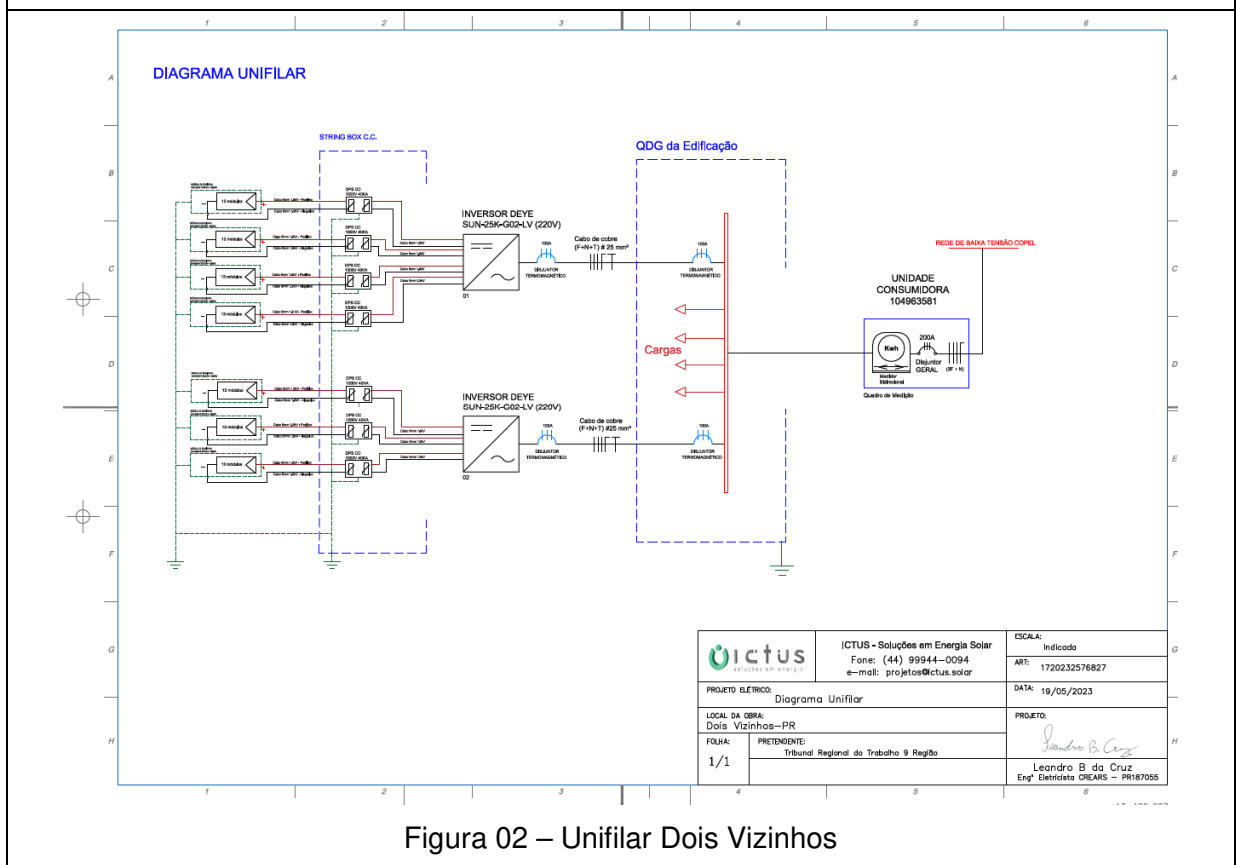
1 2 3 4 5 6

A B C D E F G H

DIAGRAMA UNIFILAR

STRING BOX C.C.

QDG da Edificação

13 módulos

13 módulos

13 módulos

13 módulos

13 módulos

13 módulos

13 módulos

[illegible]

DPS CC 1000V 40kA

DPS CC 1000V 40kA

DPS CC 1000V 40kA

DPS CC 1000V 40kA

DPS CC 1000V 40kA

DPS CC 1000V 40kA

DPS CC 1000V 40kA

INVERSOR DEYE
SUN-25K-G02-LV (220V)

01

Cabo de cobre
(F+N+T) # 25 mm²

100A
DISJUNTOR TERMOMAGNÉTICO

100A
DISJUNTOR TERMOMAGNÉTICO

INVERSOR DEYE
SUN-25K-G02-LV (220V)

02

Cabo de cobre
(F+N+T) #25 mm²

100A
DISJUNTOR TERMOMAGNÉTICO

100A
DISJUNTOR TERMOMAGNÉTICO

Cargas

REDE DE BAIXA TENSÃO COPEL

UNIDADE
CONSUMIDORA
104963581

Kwh
Medidor Bidirecional

200A
Disjuntor GERAL

(3F + N)

Quadro de Medição

ICTUS
soluções em energia

ICTUS - Soluções em Energia Solar
Fone: (44) 99944-0094
e-mail: projetos@ictus.solar

ESCALA:
Indicada

ART:
1720232576827

PROJETO ELÉTRICO:
Diagrama Unifilar

DATA: 19/05/2023

LOCAL DA OBRA:
Dois Vizinhos-PR

PROJETO:

FOLHA:
1/1

PRETENDENTE:
Tribunal Regional do Trabalho 9 Região

Leandro B. Cruz

Leandro B da Cruz
Engº Eletricista CREARS – PR187055

Figura 02 – Unifilar Dois Vizinhos